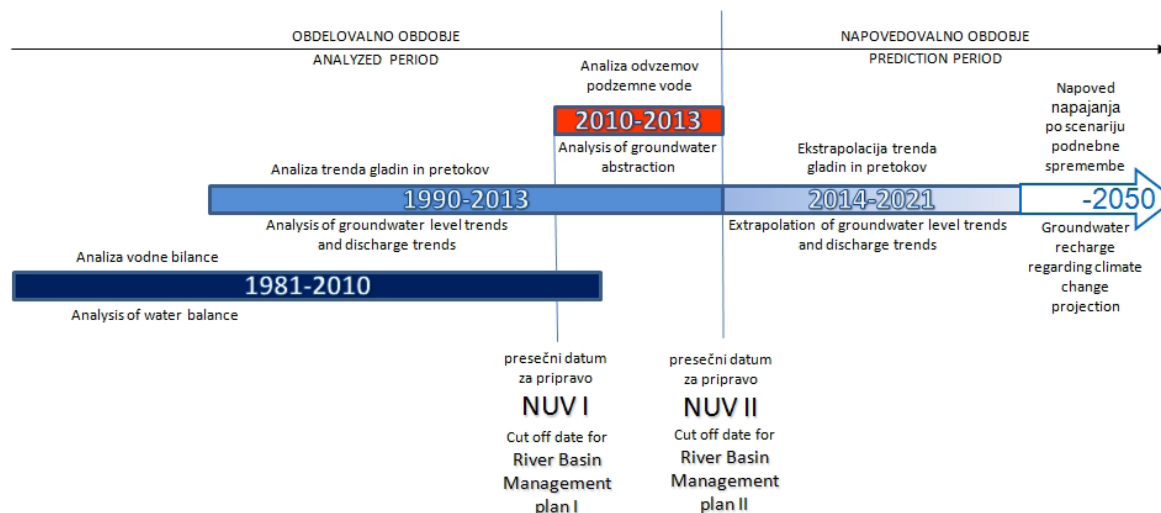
OBDELOVALNO OBDOBJE
ANALYZED PERIOD

NAPOVEDOVALNO OBDOBJE
PREDICTION PERIOD

Analiza odvzemov podzemne vode
2010-2013
Analysis of groundwater abstraction

Napoved napajanja po scenariju podnebne spremembe

Analiza trenda gladin in pretokov
1990-2013
Analysis of groundwater level trends and discharge trends

Ekstrapolacija trenda gladin in pretokov
2014-2021
Extrapolation of groundwater level trends and discharge trends

-2050
Groundwater recharge regarding climate change projection

Analiza vodne bilance
1981-2010
Analysis of water balance

presečni datum za pripravo
NUV I
Cut off date for
River Basin Management plan I

presečni datum za pripravo
NUV II
Cut off date for
River Basin Management plan II